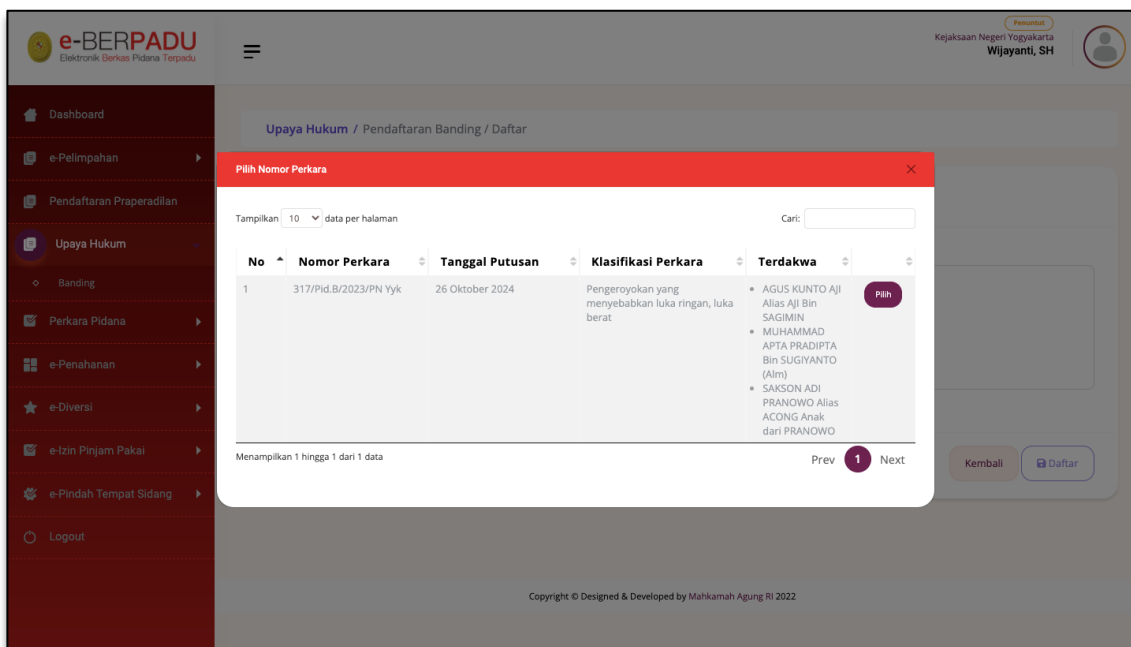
e-BERPADU
Elektronik Berkas Pidana Terpadu

Penuntut
Kejaksaan Negeri Yogyakarta
Wijayanti, SH

Dashboard
e-Pelimpahan
Pendaftaran Praperadilan
Upaya Hukum
Banding
Perkara Pidana
e-Penahanan
e-Diversi
e-Izin Pinjam Pakai
e-Pindah Tempat Sidang
Logout

Upaya Hukum / Pendaftaran Banding / Daftar

Pilih Nomor Perkara

Tampilkan 10 data per halaman

Cari:

| No | Nomor Perkara | Tanggal Putusan | Klasifikasi Perkara | Terdakwa | |
|---|---|---|---|---|---|
| 1 | 317/Pid.B/2023/PN Yyk | 26 Oktober 2024 | Pengeroyokan yang menyebabkan luka ringan, luka berat | • AGUS KUNTO AJI Alias AJI Bin SAGIMIN • MUHAMMAD APTA PRADIPTA Bin SUGIYANTO (Alm) • SAKSON ADI PRANOWO Alias ACONG Anak dari PRANOWO | Pilih |

Menampilkan 1 hingga 1 dari 1 data

Prev 1 Next

Kembali
Daftar

Copyright © Designed & Developed by Mahkamah Agung RI 2022